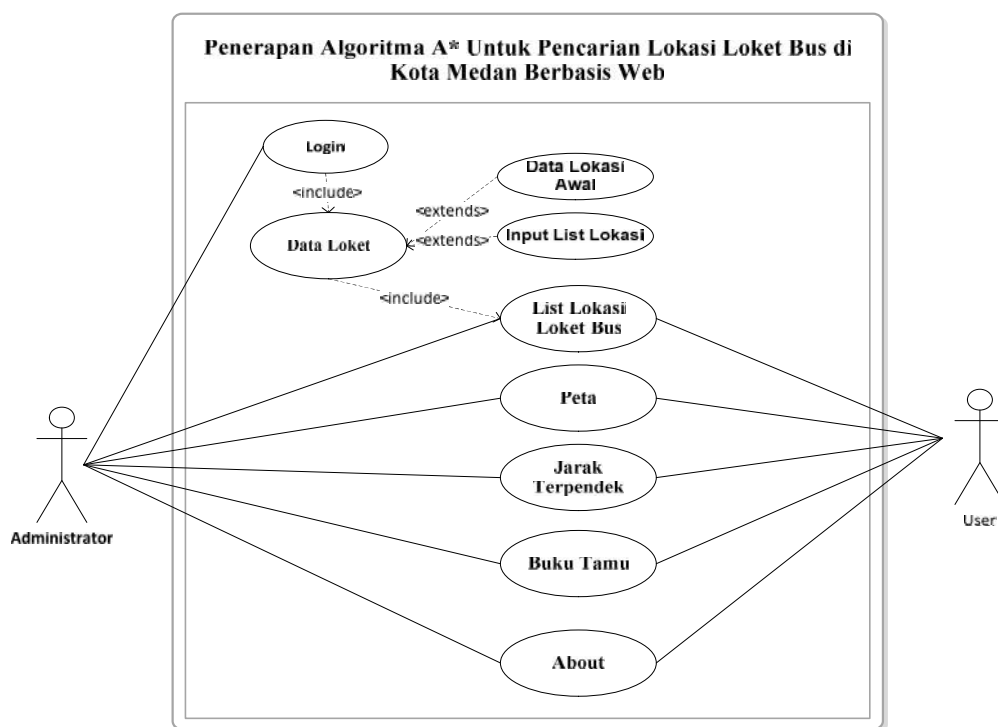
Penerapan Algoritma A* Untuk Pencarian Lokasi Loket Bus di Kota Medan Berbasis Web

Login

<include>

Data Lokasi Awal

<extends>

<extends>

Input List Lokasi

Data Loket

<include>

List Lokasi Loket Bus

Peta

Jarak Terpendek

Buku Tamu

About

Administrator

User